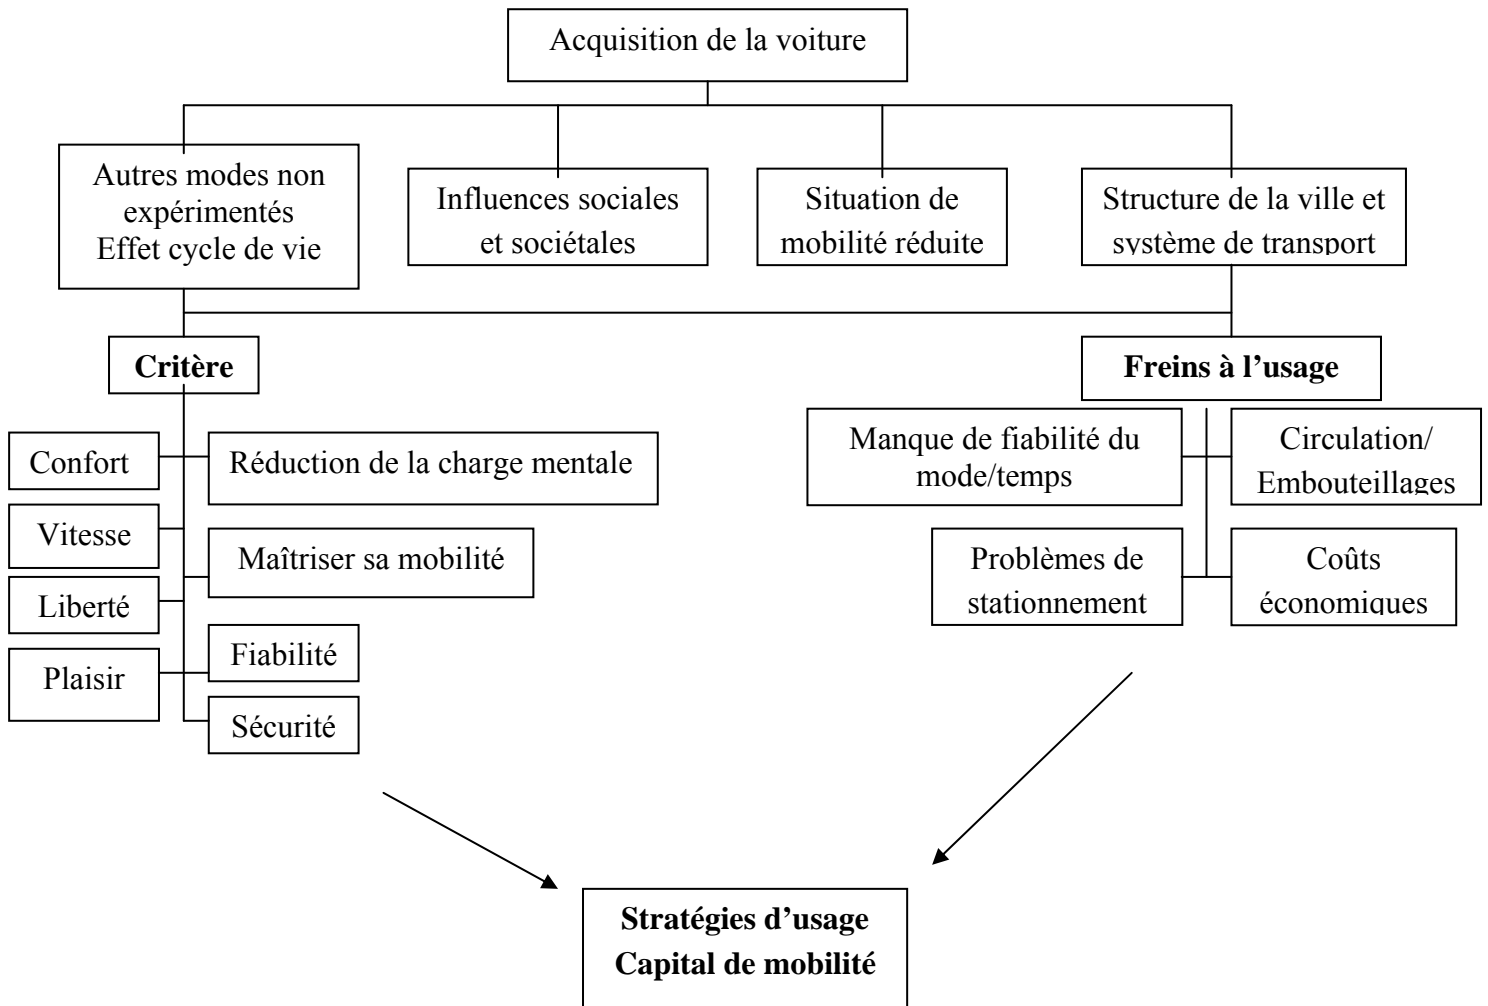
Acquisition de la voiture

Autres modes non expérimentés
Effet cycle de vie

Influences sociales et sociétales

Situation de mobilité réduite

Structure de la ville et système de transport

**Critère**

Confort

Vitesse

Liberté

Plaisir

Réduction de la charge mentale

Maîtriser sa mobilité

Fiabilité

Sécurité

**Freins à l'usage**

Manque de fiabilité du mode/temps

Circulation/ Embouteillages

Problèmes de stationnement

Coûts économiques

**Stratégies d'usage**
**Capital de mobilité**